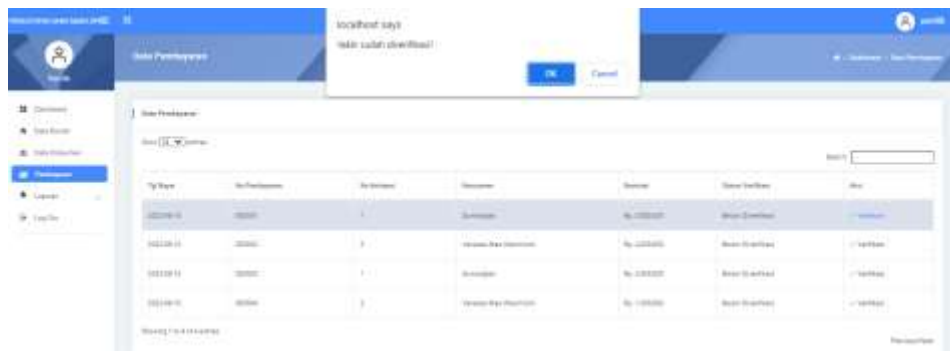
localhost says
Yakin sudah diverifikasi?
OK
Cancel

Data Pembayaran

Data Pembayaran

Show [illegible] entries

Search:

| Tgl Bayar | No Pembayaran | No Ambang | Keterangan | Nominal | Status Verifikasi | Aksi |
|---|---|---|---|---|---|---|
| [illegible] | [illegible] | 1 | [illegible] | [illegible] | Belum Diverifikasi | Verifikasi |
| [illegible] | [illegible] | 2 | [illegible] | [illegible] | Belum Diverifikasi | Verifikasi |
| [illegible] | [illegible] | 1 | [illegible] | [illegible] | Belum Diverifikasi | Verifikasi |
| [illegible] | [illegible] | 2 | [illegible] | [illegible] | Belum Diverifikasi | Verifikasi |

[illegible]

Previous Next